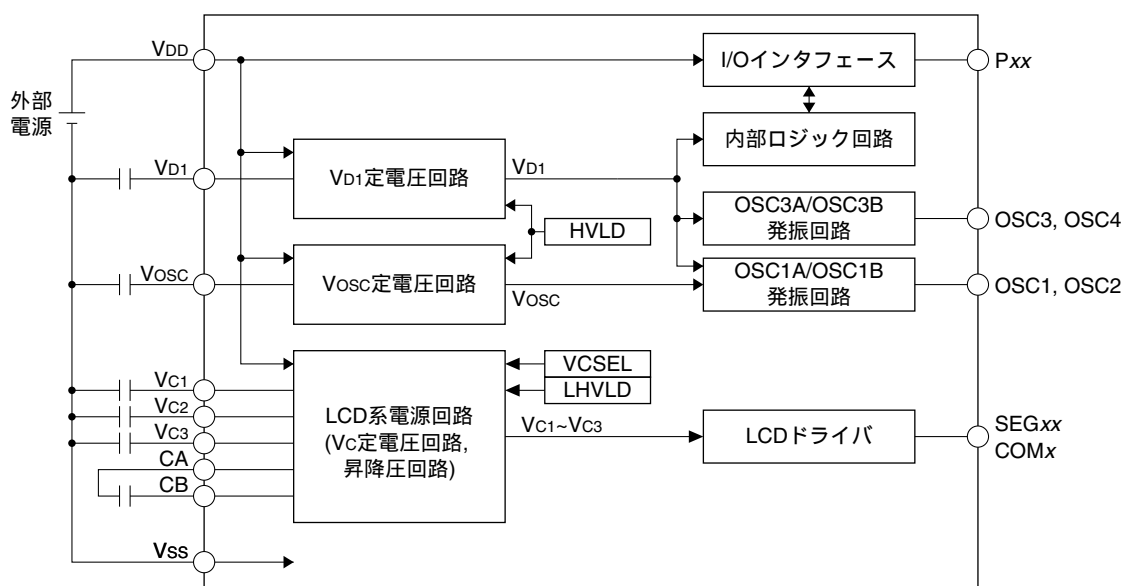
$V_{DD}$

外部
電源

$V_{D1}$

$V_{OSC}$

$V_{C1}$

$V_{C2}$

$V_{C3}$

CA

CB

$V_{SS}$

I/Oインタフェース

P*xx*

内部ロジック回路

$V_{D1}$定電圧回路

$V_{D1}$

OSC3A/OSC3B
発振回路

OSC3, OSC4

HVLD

$V_{OSC}$定電圧回路

$V_{OSC}$

OSC1A/OSC1B
発振回路

OSC1, OSC2

VCSEL

LHVLD

LCD系電源回路
($V_C$定電圧回路,
昇降圧回路)

$V_{C1}$~$V_{C3}$

LCDドライバ

SEG*xx*
COM*x*